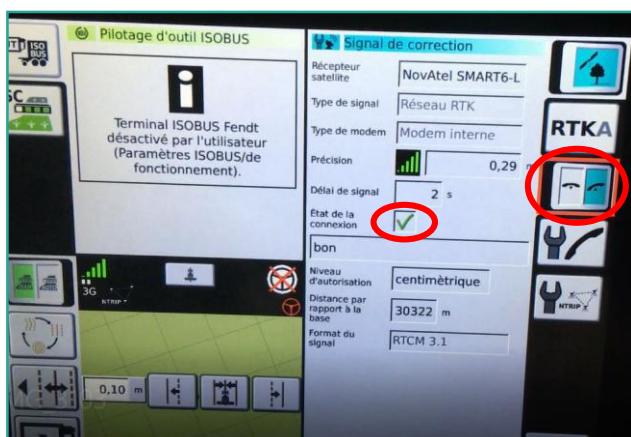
ISO BUS

Pilotage d'outil ISOBUS

Terminal ISOBUS Fendt désactivé par l'utilisateur (Paramètres ISOBUS/de fonctionnement).

Signal de correction

Récepteur satellite
NovAtel SMART6-L

Type de signal
Réseau RTK

Type de modem
Modem interne

Précision
0,29

Délai de signal
2 s

État de la connexion

bon

Niveau d'autorisation
centimètrique

Distance par rapport à la base
30322 m

Format du signal
RTCM 3.1

RTKA

NTRIP

3G

NTRIP

0,10 m